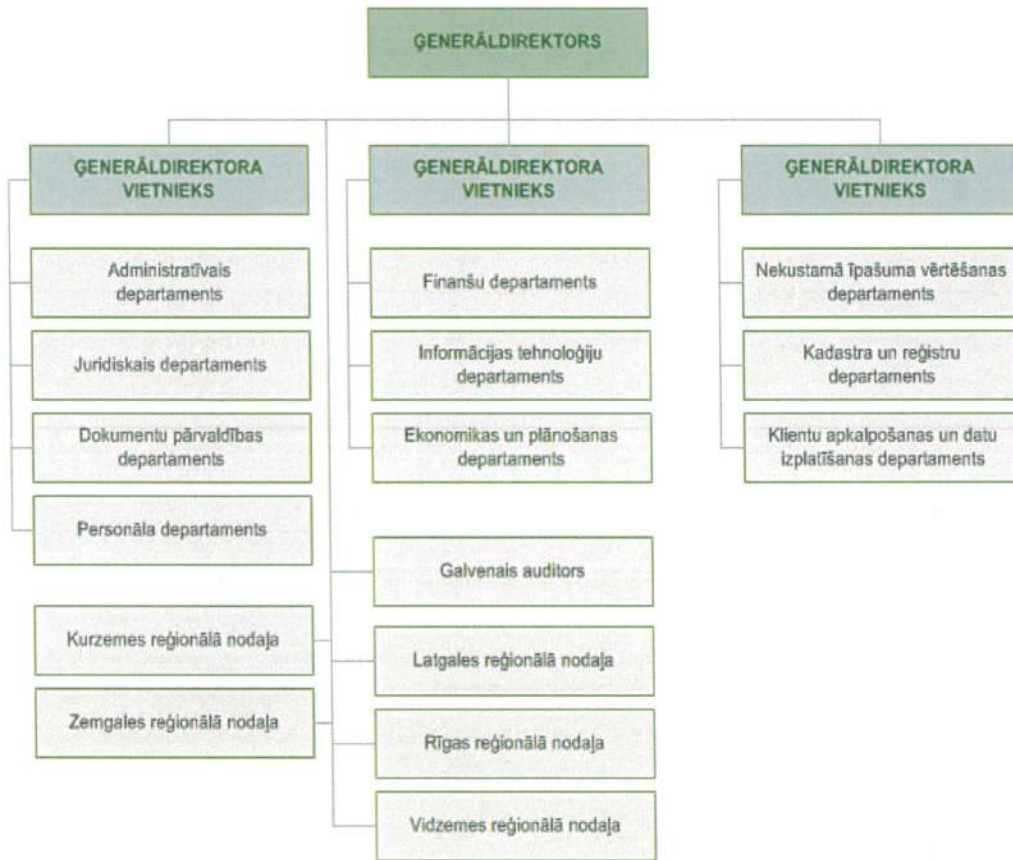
ĢENERĀLDIREKTORS

ĢENERĀLDIREKTORA VIETNIEKS

Administratīvais departaments

Juridiskais departaments

Dokumentu pārvaldības departaments

Personāla departaments

ĢENERĀLDIREKTORA VIETNIEKS

Finanšu departaments

Informācijas tehnoloģiju departaments

Ekonomikas un plānošanas departaments

ĢENERĀLDIREKTORA VIETNIEKS

Nekustamā īpašuma vērtēšanas departaments

Kadastra un reģistru departaments

Klientu apkalpošanas un datu izplatīšanas departaments

Galvenais auditors

Kurzemes reģionālā nodaļa

Zemgales reģionālā nodaļa

Latgales reģionālā nodaļa

Rīgas reģionālā nodaļa

Vidzemes reģionālā nodaļa